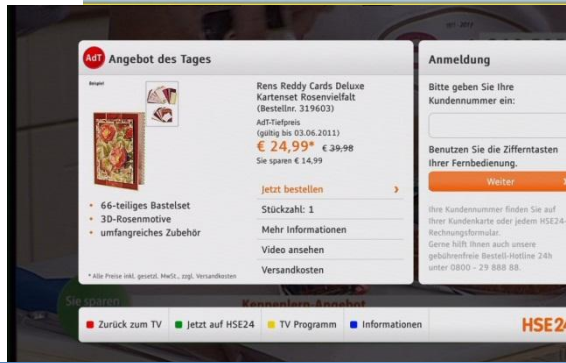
AdT Angebot des Tages

Beispiel

Rens Reddy Cards Deluxe Kartenset Rosenvielfalt (Bestellnr. 319603)

AdT-Tiefpreis (gültig bis 03.06.2011)

€ 24,99* € 39,98

Sie sparen € 14,99

Jetzt bestellen ›

Stückzahl: 1

Mehr Informationen

Video ansehen

Versandkosten

• 66-teiliges Bastelset
• 3D-Rosenmotive
• umfangreiches Zubehör

* Alle Preise inkl. gesetzl. MwSt., zzgl. Versandkosten

Anmeldung

Bitte geben Sie Ihre Kundennummer ein:

Benutzen Sie die Zifferntasten Ihrer Fernbedienung.

Weiter

Ihre Kundennummer finden Sie auf Ihrer Kundenkarte oder jedem HSE24-Rechnungsformular. Gerne hilft Ihnen auch unsere gebührenfreie Bestell-Hotline 24h unter 0800 – 29 888 88.

Sie sparen

Kennenlern-Angebot

Zurück zum TV

Jetzt auf HSE24

TV Programm

Informationen

HSE24